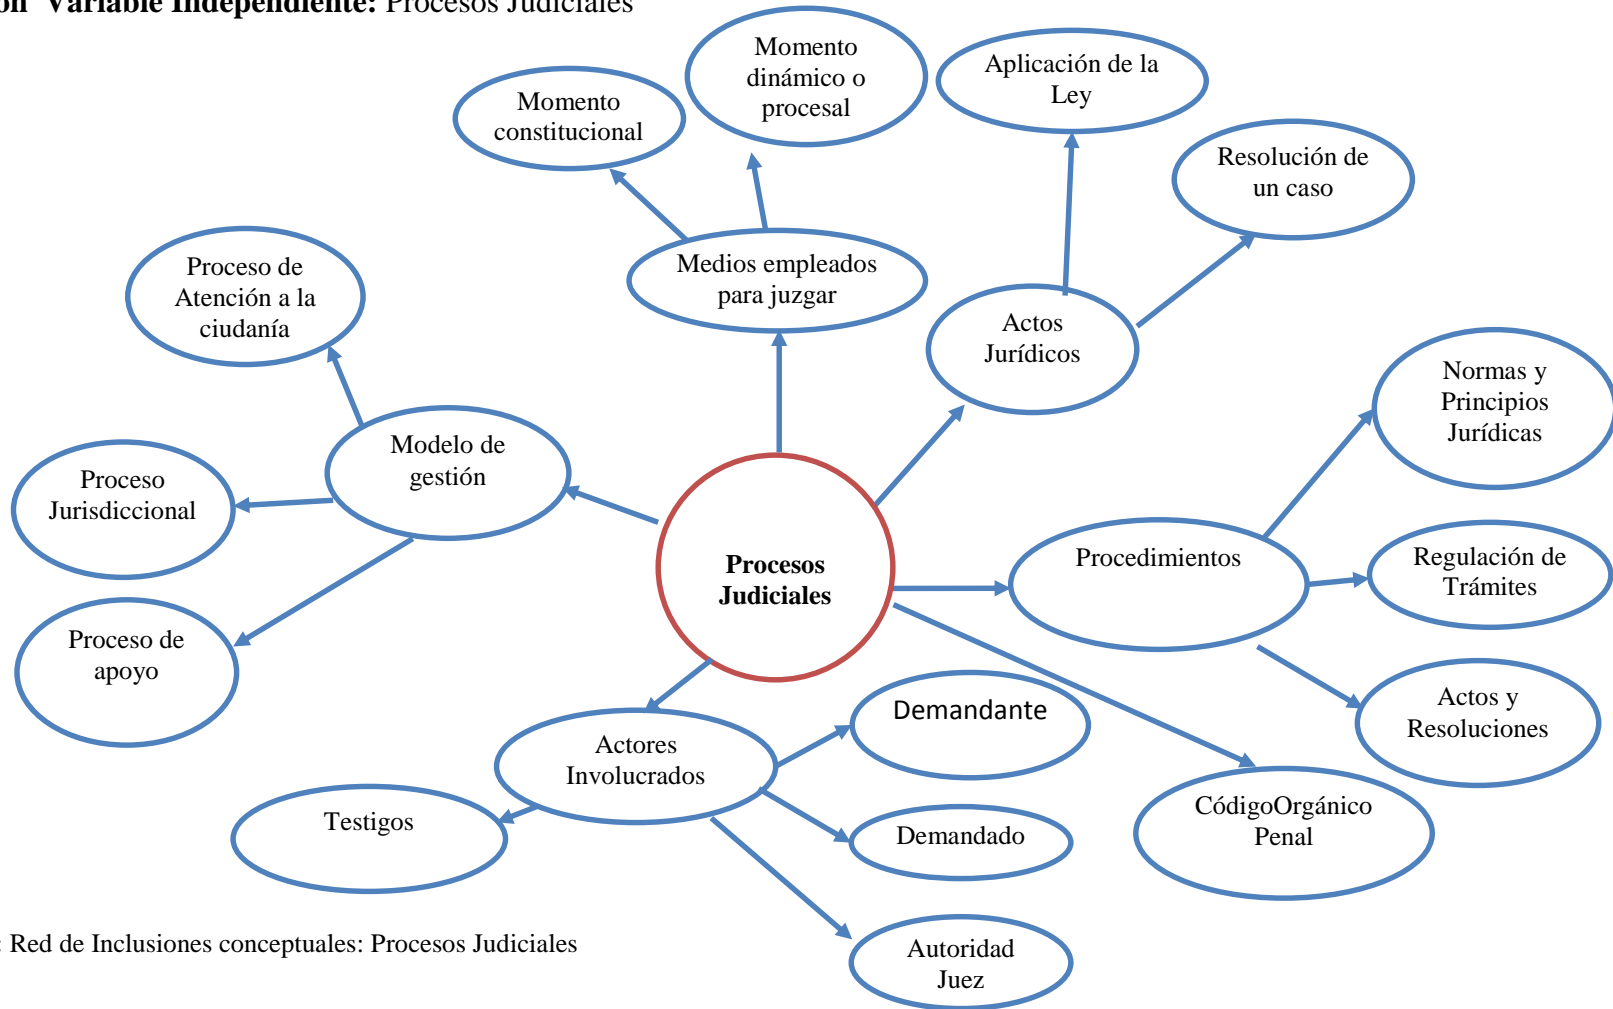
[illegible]n Variable Independiente: Procesos Judiciales

Procesos Judiciales

Medios empleados para juzgar

Momento constitucional

Momento dinámico o procesal

Actos Jurídicos

Aplicación de la Ley

Resolución de un caso

Modelo de gestión

Proceso de Atención a la ciudanía

Proceso Jurisdiccional

Proceso de apoyo

Procedimientos

Normas y Principios Jurídicas

Regulación de Trámites

Actos y Resoluciones

CódigoOrgánico Penal

Actores Involucrados

Demandante

Demandado

Autoridad Juez

Testigos

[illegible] Red de Inclusiones conceptuales: Procesos Judiciales